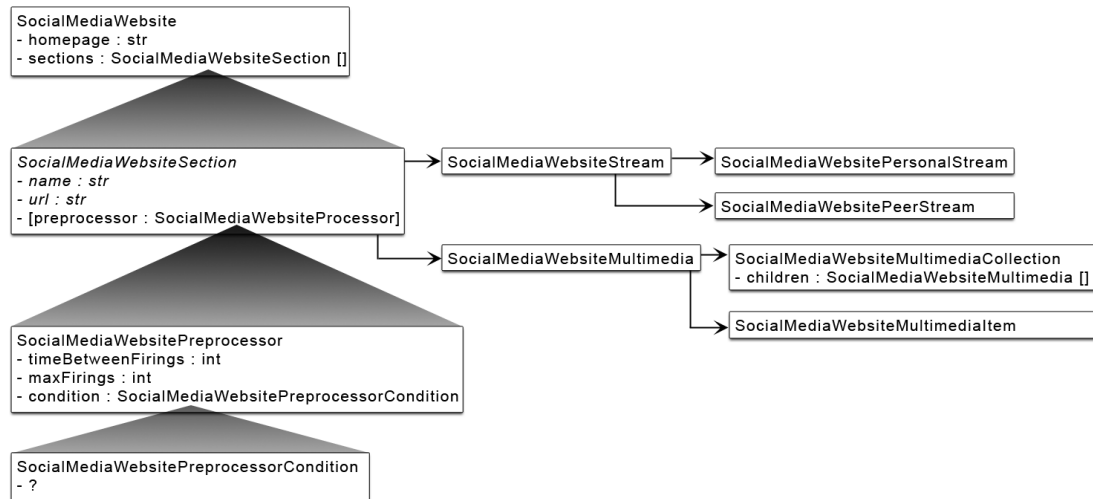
SocialMediaWebsite
- homepage : str
- sections : SocialMediaWebsiteSection []

SocialMediaWebsiteSection
- name : str
- url : str
- [preprocessor : SocialMediaWebsiteProcessor]

SocialMediaWebsiteStream

SocialMediaWebsitePersonalStream

SocialMediaWebsitePeerStream

SocialMediaWebsiteMultimedia

SocialMediaWebsiteMultimediaCollection
- children : SocialMediaWebsiteMultimedia []

SocialMediaWebsiteMultimediaItem

SocialMediaWebsitePreprocessor
- timeBetweenFirings : int
- maxFirings : int
- condition : SocialMediaWebsitePreprocessorCondition

SocialMediaWebsitePreprocessorCondition
- ?